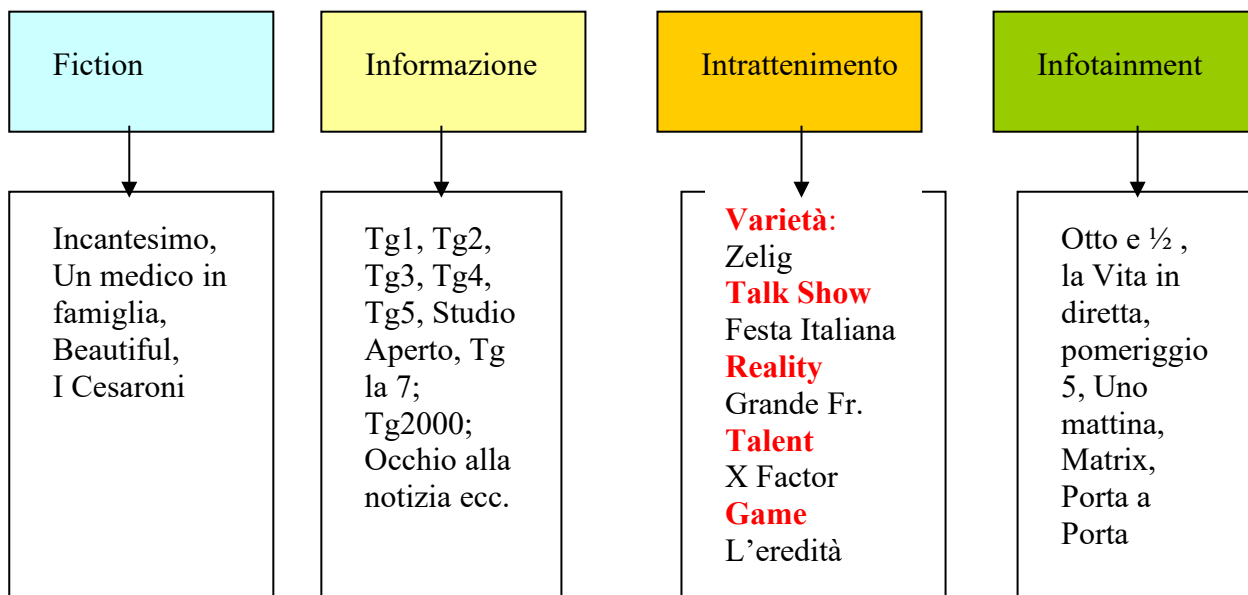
Fiction

Incantesimo, Un medico in famiglia, Beautiful, I Cesaroni

Informazione

Tg1, Tg2, Tg3, Tg4, Tg5, Studio Aperto, Tg la 7; Tg2000; Occhio alla notizia ecc.

Intrattenimento

Varietà: Zelig
Talk Show Festa Italiana
Reality Grande Fr.
Talent X Factor
Game L'eredità

Infotainment

Otto e ½ , la Vita in diretta, pomeriggio 5, Uno mattina, Matrix, Porta a Porta